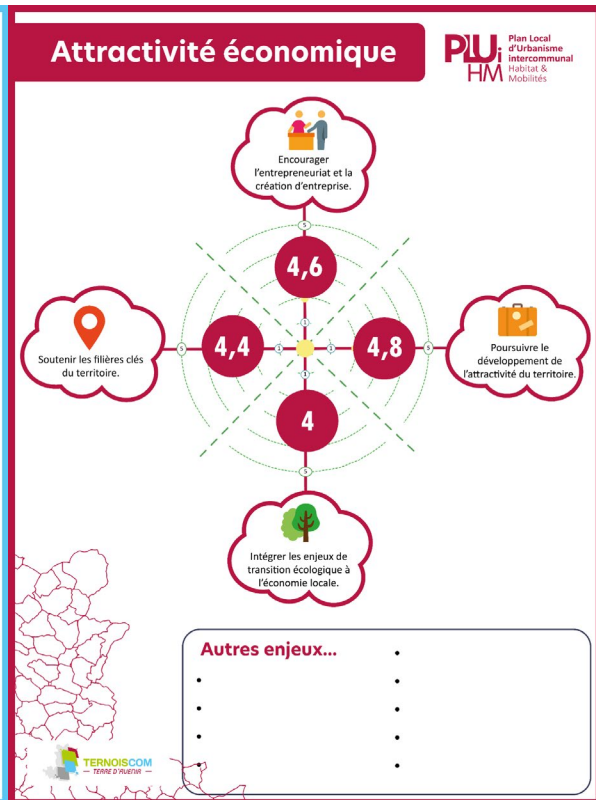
Attractivité économique

PLUi HM Plan Local d'Urbanisme intercommunal Habitat & Mobilités

Encourager l'entrepreneuriat et la création d'entreprise.

Soutenir les filières clés du territoire.

Poursuivre le développement de l'attractivité du territoire.

Intégrer les enjeux de transition écologique à l'économie locale.

5
4,6
1
4,4
1
1
4,8
5
5
1
4
5

Autres enjeux...
•
•
•
•
•
•
•
•
•

TERNOISCOM TERRE D'AVENIR